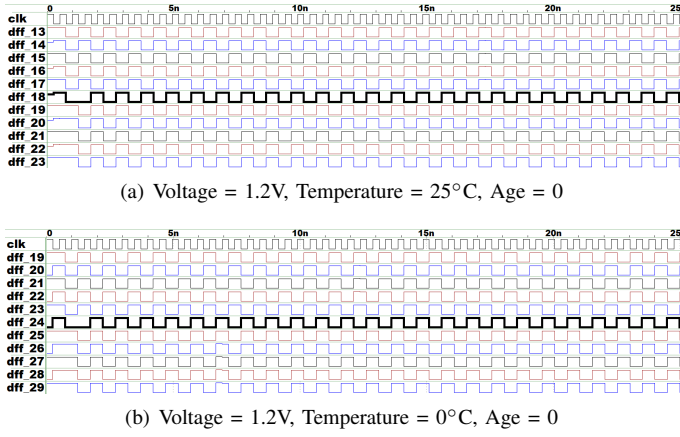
0 5n 10n 15n 20n 25

clk
dff_13
dff_14
dff_15
dff_16
dff_17
dff_18
dff_19
dff_20
dff_21
dff_22
dff_23

(a) Voltage = 1.2V, Temperature = 25°C, Age = 0

0 5n 10n 15n 20n 25

clk
dff_19
dff_20
dff_21
dff_22
dff_23
dff_24
dff_25
dff_26
dff_27
dff_28
dff_29

(b) Voltage = 1.2V, Temperature = 0°C, Age = 0